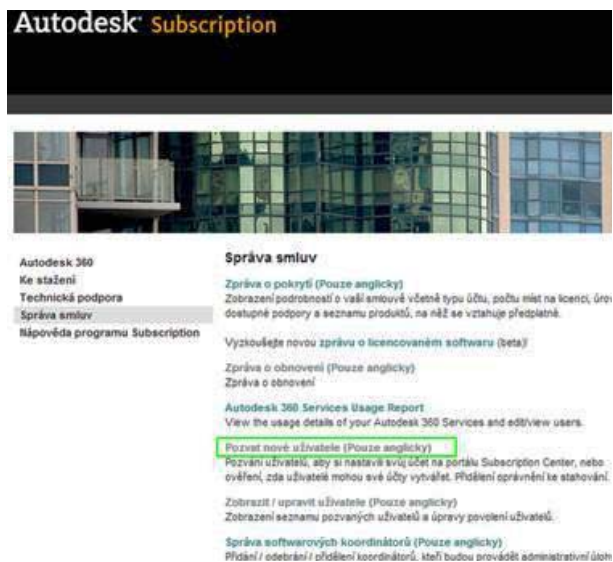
Autodesk Subscription

Autodesk 360
Ke stažení
Technická podpora
Správa smluv
Nápověda programu Subscription

Správa smluv

Zpráva o pokrytí (Pouze anglicky)
Zobrazení podrobností o vaší smlouvě včetně typu účtu, počtu míst na licenci, úrov dostupné podpory a seznamu produktů, na něž se vztahuje předplatné.

Vyzkoušejte novou zprávu o licencovaném softwaru (beta)!

Zpráva o obnovení (Pouze anglicky)
Zpráva o obnovení

Autodesk 360 Services Usage Report
View the usage details of your Autodesk 360 Services and edit/view users.

Pozvat nové uživatele (Pouze anglicky)
Pozvání uživatelů, aby si nastavili svůj účet na portálu Subscription Center, nebo ověření, zda uživatelé mohou své účty vytvářet. Přidělení oprávnění ke stahování.

Zobrazit / upravit uživatele (Pouze anglicky)
Zobrazení seznamu pozvaných uživatelů a úpravy povolení uživatelů.

Správa softwarových koordinátorů (Pouze anglicky)
Přidání / odebrání / přidělení koordinátorů, kteří budou provádět administrativní úloh